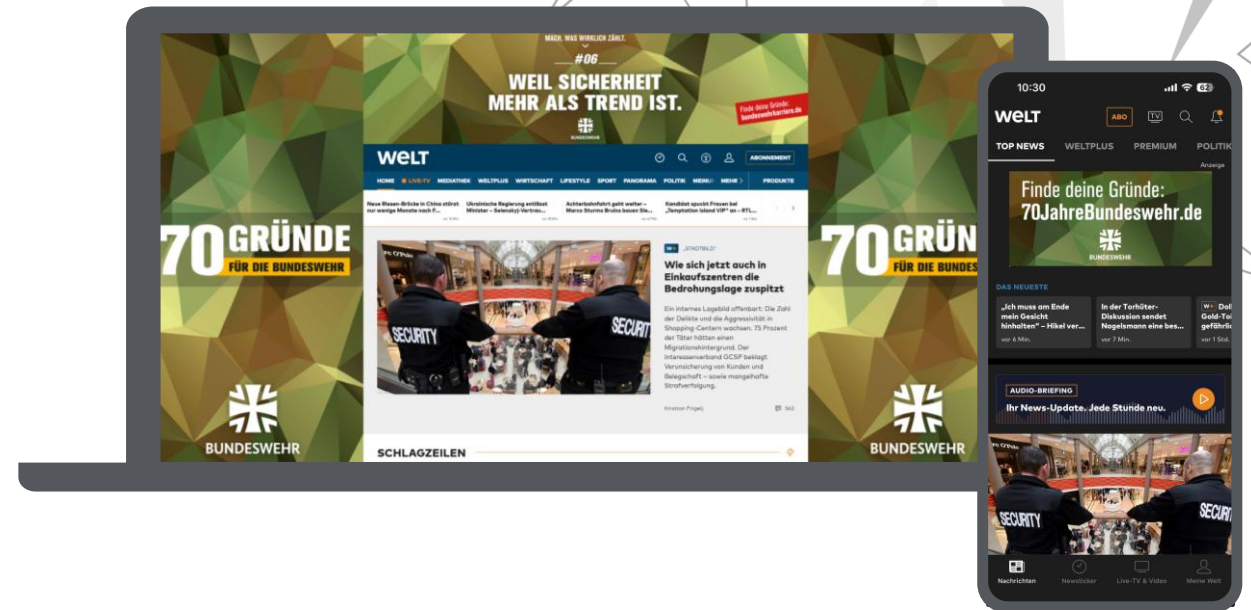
MACH, WAS WIRKLICH ZÄHLT.

#06

WEIL SICHERHEIT MEHR ALS TREND IST.

BUNDESWEHR

Finde deine Gründe: bundeswehrkarriere.de

70 GRÜNDE FÜR DIE BUNDESWEHR

BUNDESWEHR

WELT

ABONNEMENT

HOME LIVE-TV MEDIATHEK WELTPLUS WIRTSCHAFT LIFESTYLE SPORT PANORAMA POLITIK MEINUNG MEHR PRODUKTE

Neue Riesen-Brücke in China stürzt nur wenige Monate nach F...

Ukrainische Regierung entlässt Minister – Selenskyj-Vertrau...

Achterbahnfahrt geht weiter – Marco Sturms Bruins besiegen Sie...

Kandidat spuckt Frauen bei „Temptation Island VIP" an – RTL...

SECURITY

SECURITY

W+ „STADTBILD"

Wie sich jetzt auch in Einkaufszentren die Bedrohungslage zuspitzt

Ein internes Lagebild offenbart: Die Zahl der Delikte und die Aggressivität in Shopping-Centern wachsen. 75 Prozent der Täter hätten einen Migrationshintergrund. Der Interessenverband GCSP beklagt Verunsicherung von Kunden und Belegschaft – sowie mangelhafte Strafverfolgung.

Kristian Frigelj

562

SCHLAGZEILEN

70 GRÜNDE FÜR DIE BUNDESWEHR

BUNDESWEHR

10:30

WELT

ABO

TOP NEWS WELTPLUS PREMIUM POLITIK

Anzeige

Finde deine Gründe: 70JahreBundeswehr.de

BUNDESWEHR

DAS NEUESTE

„Ich muss am Ende mein Gesicht hinhalten" – Hikel ver...
vor 6 Min.

In der Torhüter-Diskussion sendet Nagelsmann eine bes...
vor 7 Min.

W+ Doll Gold-To gefährlic
vor 1 Std.

AUDIO-BRIEFING

Ihr News-Update. Jede Stunde neu.

SECURITY

SECURITY

Nachrichten Newsticker Live-TV & Video Meine Welt